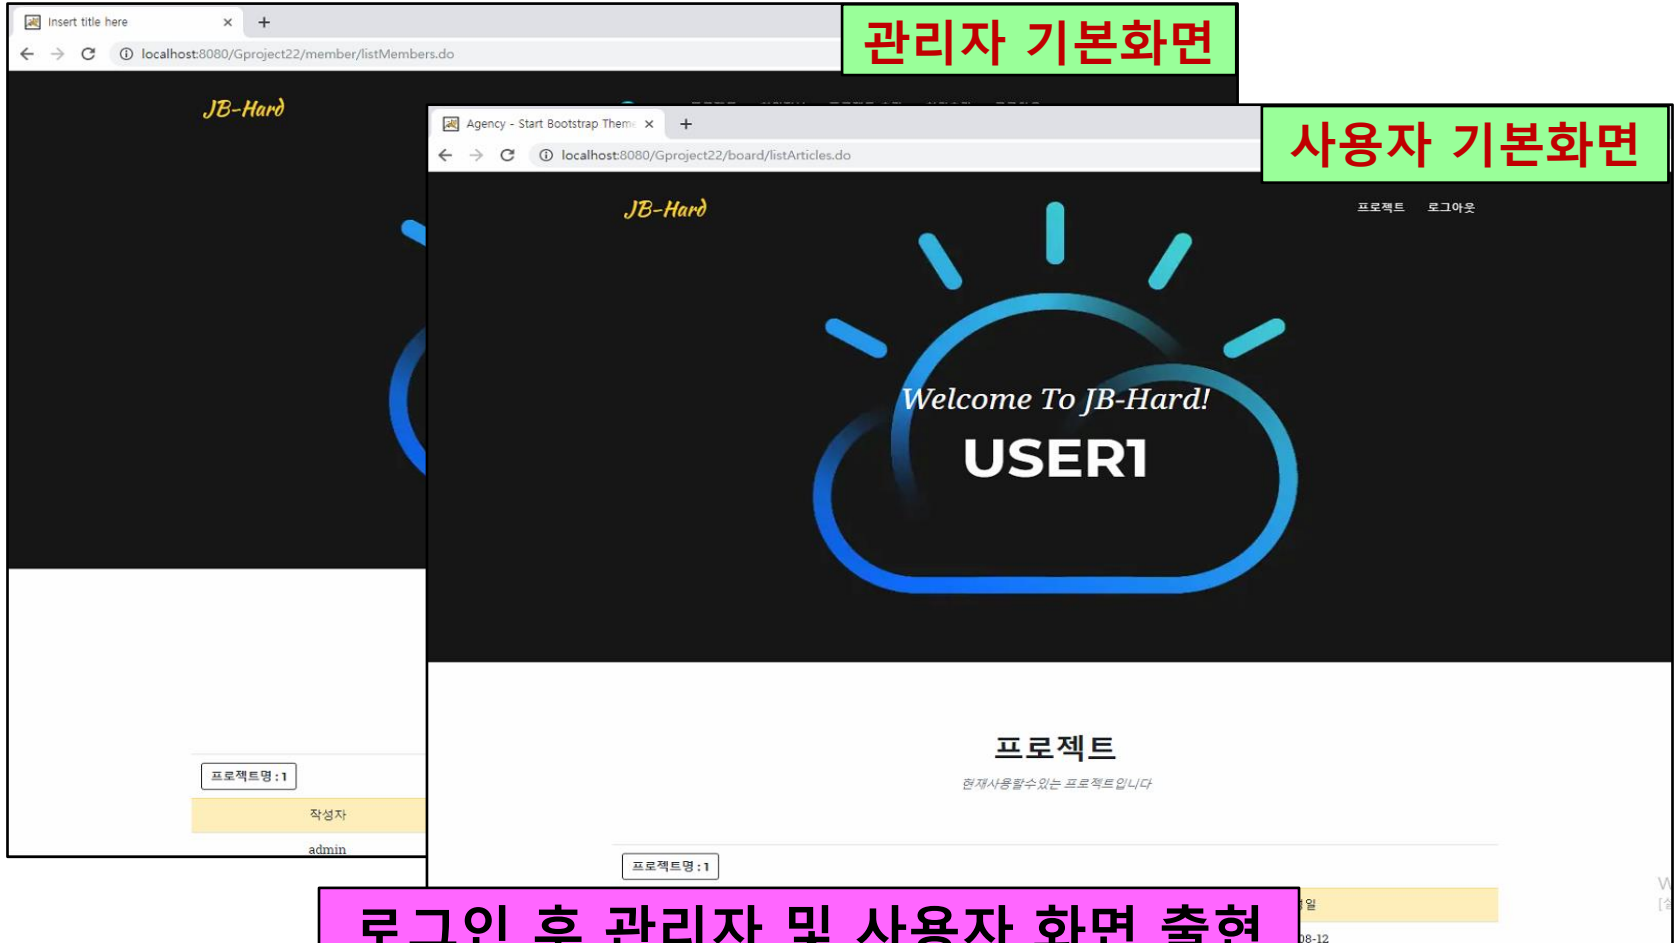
Insert title here

localhost:8080/Gproject22/member/listMembers.do

관리자 기본화면

JB-Hard

Agency - Start Bootstrap Theme

localhost:8080/Gproject22/board/listArticles.do

사용자 기본화면

JB-Hard

프로젝트 로그아웃

Welcome To JB-Hard!

USER1

프로젝트명 : 1

작성자

admin

프로젝트

현재사용할수있는 프로젝트입니다

프로젝트명 : 1

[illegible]일

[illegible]08-12

로그인 후 관리자 및 사용자 화면 출현